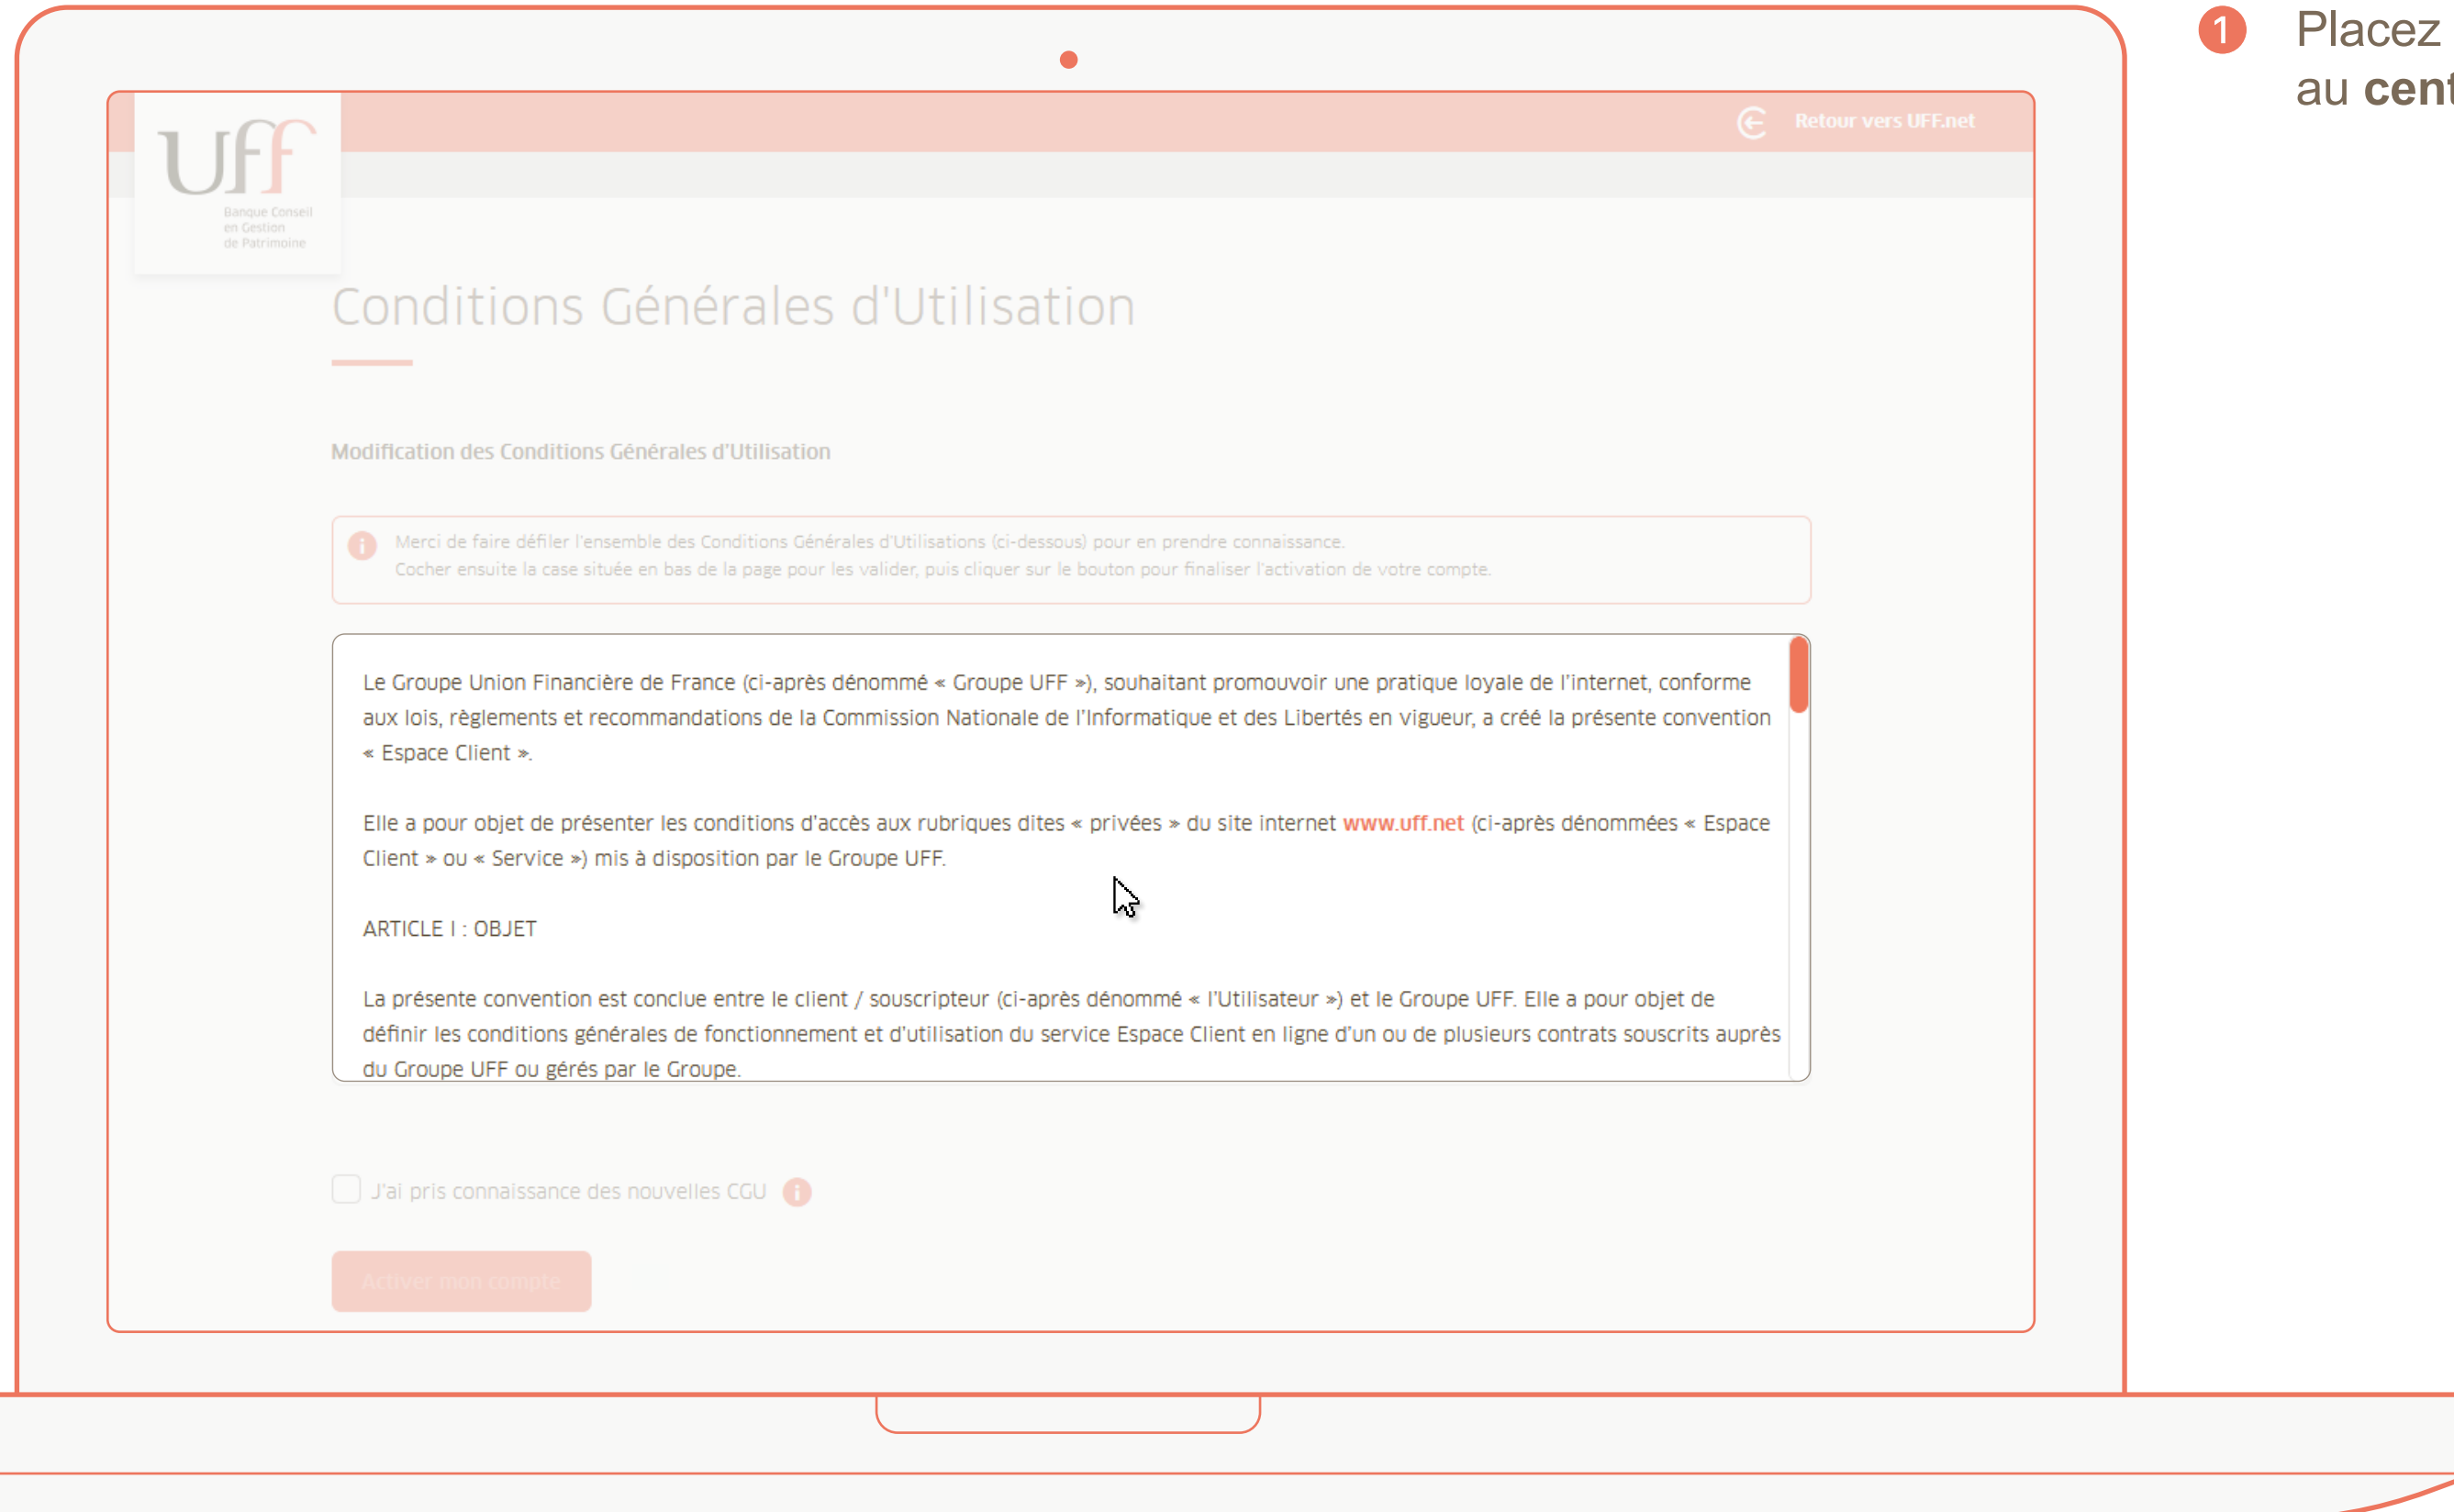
1 Placez
au cent

UFF
Banque Conseil en Gestion de Patrimoine

Retour vers UFF.net

Conditions Générales d'Utilisation

Modification des Conditions Générales d'Utilisation

Merci de faire défiler l'ensemble des Conditions Générales d'Utilisations (ci-dessous) pour en prendre connaissance.
Cocher ensuite la case située en bas de la page pour les valider, puis cliquer sur le bouton pour finaliser l'activation de votre compte.

Le Groupe Union Financière de France (ci-après dénommé « Groupe UFF »), souhaitant promouvoir une pratique loyale de l'internet, conforme aux lois, règlements et recommandations de la Commission Nationale de l'Informatique et des Libertés en vigueur, a créé la présente convention « Espace Client ».

Elle a pour objet de présenter les conditions d'accès aux rubriques dites « privées » du site internet www.uff.net (ci-après dénommées « Espace Client » ou « Service ») mis à disposition par le Groupe UFF.

ARTICLE I : OBJET

La présente convention est conclue entre le client / souscripteur (ci-après dénommé « l'Utilisateur ») et le Groupe UFF. Elle a pour objet de définir les conditions générales de fonctionnement et d'utilisation du service Espace Client en ligne d'un ou de plusieurs contrats souscrits auprès du Groupe UFF ou gérés par le Groupe.

J'ai pris connaissance des nouvelles CGU

Activer mon compte